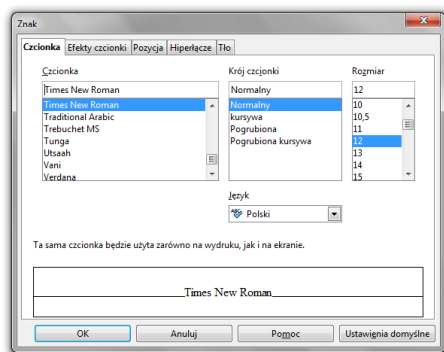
Znak

Czcionka | Efekty czcionki | Pozycja | Hiperłącze | Tło

Czcionka
Times New Roman
Times New Roman
Traditional Arabic
Trebuchet MS
Tunga
Utsaah
Vani
Verdana

Krój czcionki
Normalny
Normalny
kursywa
Pogrubiona
Pogrubiona kursywa

Rozmiar
12
10
10,5
11
12
13
14
15

Język
Polski

Ta sama czcionka będzie użyta zarówno na wydruku, jak i na ekranie.

Times New Roman

OK | Anuluj | Pomoc | Ustawienia domyślne